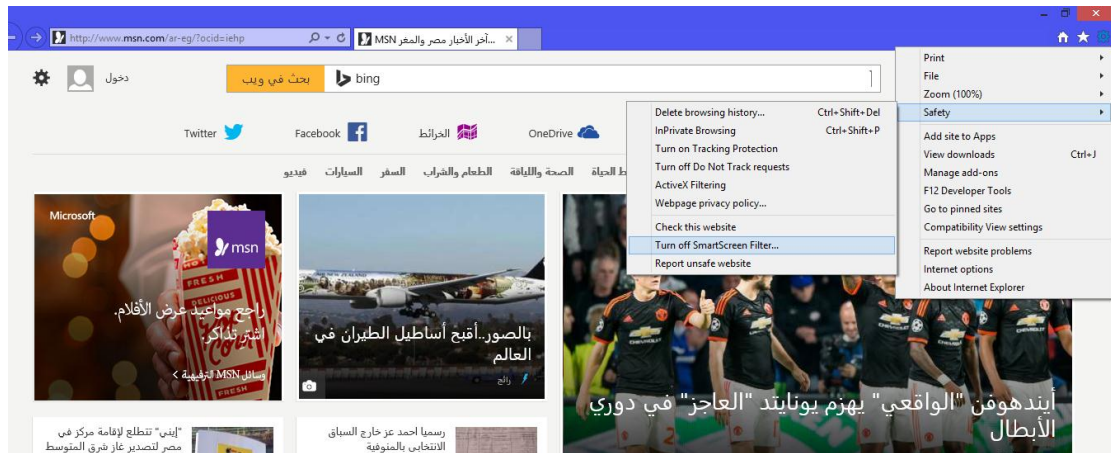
http://www.msn.com/ar-eg/?ocid=iehp

MSN أخر الأخبار مصر والمغر...

دخول

بحث في ويب

bing

Twitter

Facebook

الخرائط

OneDrive

فيديو السيارات السفر الطعام والشراب الصحة واللياقة نمط الحياة

Microsoft

msn

راجع مواعيد عرض الأفلام. اشتر تذاكر.

وسائل MSN الترفيهية

بالصور..أقبح أساطيل الطيران في العالم

رائج

أيندهوفن "الواقعي" يهزم يونايتد "العاجز" في دوري الأبطال

"إيني" تتطلع لإقامة مركز في مصر لتصدير غاز شرق المتوسط

رسميا احمد عز خارج السباق الانتخابي بالمنوفية

Delete browsing history... Ctrl+Shift+Del
InPrivate Browsing Ctrl+Shift+P
Turn on Tracking Protection
Turn off Do Not Track requests
ActiveX Filtering
Webpage privacy policy...
Check this website
Turn off SmartScreen Filter...
Report unsafe website

Print
File
Zoom (100%)
Safety
Add site to Apps
View downloads Ctrl+J
Manage add-ons
F12 Developer Tools
Go to pinned sites
Compatibility View settings
Report website problems
Internet options
About Internet Explorer